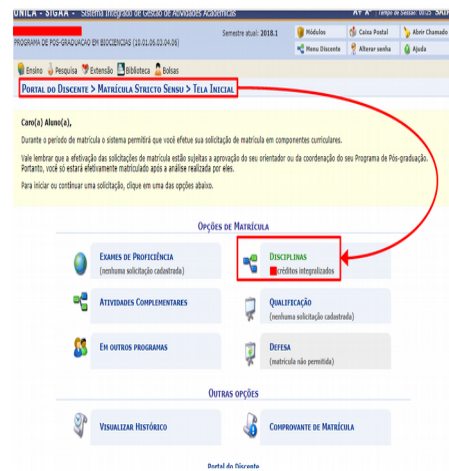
UNILA - SIGAA - Sistema Integrado de Gestão de Atividades Acadêmicas

A+ A- Tempo de Sessão: 00:15 SAIR

PROGRAMA DE PÓS-GRADUAÇÃO EM BIOCIÊNCIAS (10.01.06.03.04.06)

Semestre atual: 2018.1

Módulos
Caixa Postal
Abrir Chamado
Menu Discente
Alterar senha
Ajuda

Ensino
Pesquisa
Extensão
Biblioteca
Bolsas

PORTAL DO DISCENTE > MATRÍCULA STRICTO SENSU > TELA INICIAL

Caro(a) Aluno(a),

Durante o período de matrícula o sistema permitirá que você efetue sua solicitação de matrícula em componentes curriculares.

Vale lembrar que a efetivação das solicitações de matrícula estão sujeitas a aprovação do seu orientador ou da coordenação do seu Programa de Pós-graduação. Portanto, você só estará efetivamente matriculado após a análise realizada por eles.

Para iniciar ou continuar uma solicitação, clique em uma das opções abaixo.

OPÇÕES DE MATRÍCULA

EXAMES DE PROFICIÊNCIA
(nenhuma solicitação cadastrada)

DISCIPLINAS
créditos integralizados

ATIVIDADES COMPLEMENTARES

QUALIFICAÇÃO
(nenhuma solicitação cadastrada)

EM OUTROS PROGRAMAS

DEFESA
(matrícula não permitida)

OUTRAS OPÇÕES

VISUALIZAR HISTÓRICO

COMPROVANTE DE MATRÍCULA

Portal do Discente